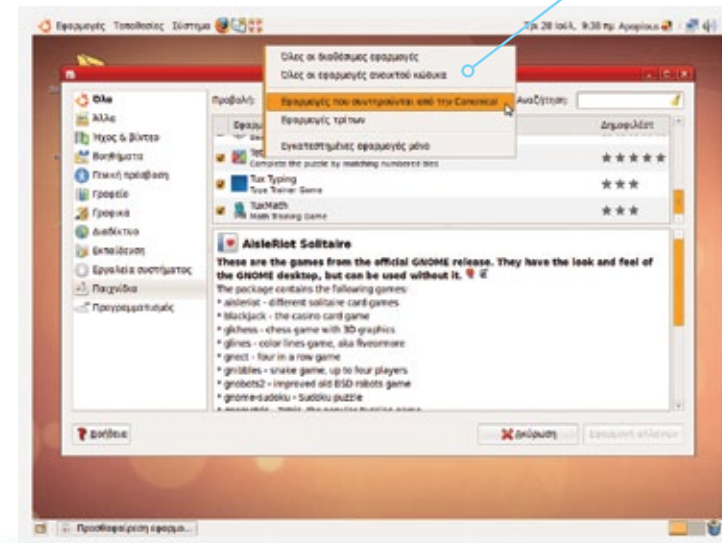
Εφαρμογές Τοποθεσίες Σύστημα

Τρι 28 Ιούλ, 9:38 πμ Αρφάνιος

Όλες οι διαθέσιμες εφαρμογές
Όλες οι εφαρμογές ανοικτού κώδικα
Εφαρμογές που συντηρούνται από την Canonical
Εφαρμογές τρίτων
Εγκατεστημένες εφαρμογές μόνο

Όλα
Άλλα
Ήχος & βίντεο
Βοηθήματα
Γενική πρόσβαση
Γραφείο
Γραφικά
Διαδίκτυο
Εκπαίδευση
Εργαλεία συστήματος
Παιχνίδια
Προγραμματισμός

Προβολή:
Αναζήτηση:
Δημοφιλές

Complete the puzzle by matching numbered tiles
Tux Typing
Tux Trainer Game
TuxMath
Math Training Game

AisleRiot Solitaire
These are the games from the official GNOME release. They have the look and feel of the GNOME desktop, but can be used without it.
The package contains the following games:
* aisleriot - different solitaire card games
* blackjack - the casino card game
* glchess - chess game with 3D graphics
* glines - color lines game, aka fiveormore
* gnect - four in a row game
* gnibbles - snake game, up to four players
* gnobots2 - improved old BSD robots game
* gnome-sudoku - Sudoku puzzle

Βοήθεια
Ακύρωση
Εφαρμογή αλλαγών

Προσθαφαίρεση εφαρμο...